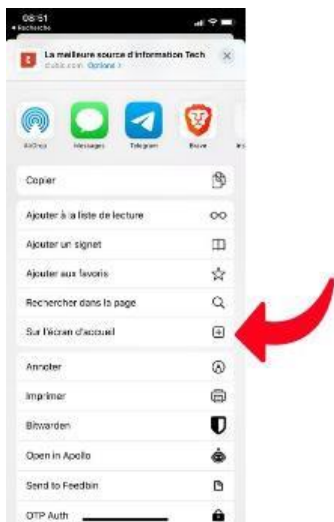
08:51
◂ Recherche

La meilleure source d'information Tech
iclubic.com Options >

AirDrop
Messages
Telegram
Brave

Copier

Ajouter à la liste de lecture

Ajouter un signet

Ajouter aux favoris

Rechercher dans la page

Sur l'écran d'accueil

Annoter

Imprimer

Bitwarden

Open in Apollo

Send to Feedbin

OTP Auth